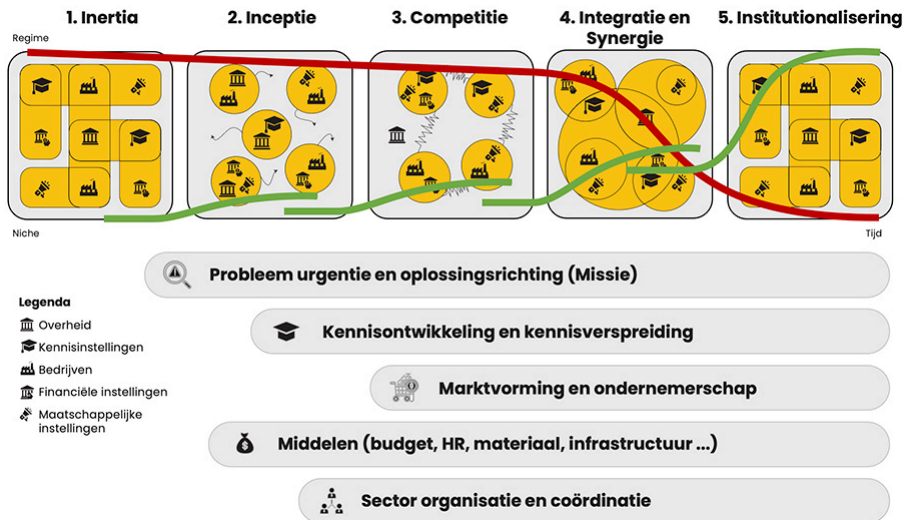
1. Inertia

2. Inceptie

3. Competitie

4. Integratie en Synergie

5. Institutionalisering

Regime

Niche

Tijd

Probleem urgentie en oplossingsrichting (Missie)

Kennisontwikkeling en kennisverspreiding

Marktvorming en ondernemerschap

Middelen (budget, HR, materiaal, infrastructuur ...)

Sector organisatie en coördinatie

Legenda
Overheid
Kennisinstellingen
Bedrijven
Financiële instellingen
Maatschappelijke instellingen